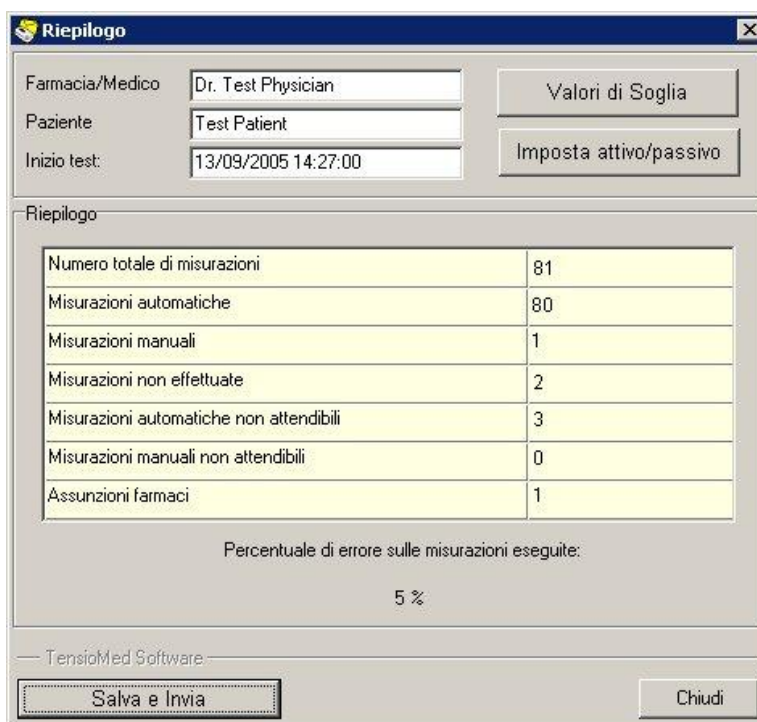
Riepilogo

Farmacia/Medico Dr. Test Physician
Paziente Test Patient
Inizio test: 13/09/2005 14:27:00

Valori di Soglia

Imposta attivo/passivo

Riepilogo

| | |
|---|---|
| Numero totale di misurazioni | 81 |
| Misurazioni automatiche | 80 |
| Misurazioni manuali | 1 |
| Misurazioni non effettuate | 2 |
| Misurazioni automatiche non attendibili | 3 |
| Misurazioni manuali non attendibili | 0 |
| Assunzioni farmaci | 1 |

Percentuale di errore sulle misurazioni eseguite:

5 %

TensioMed Software

Salva e Invia

Chiudi